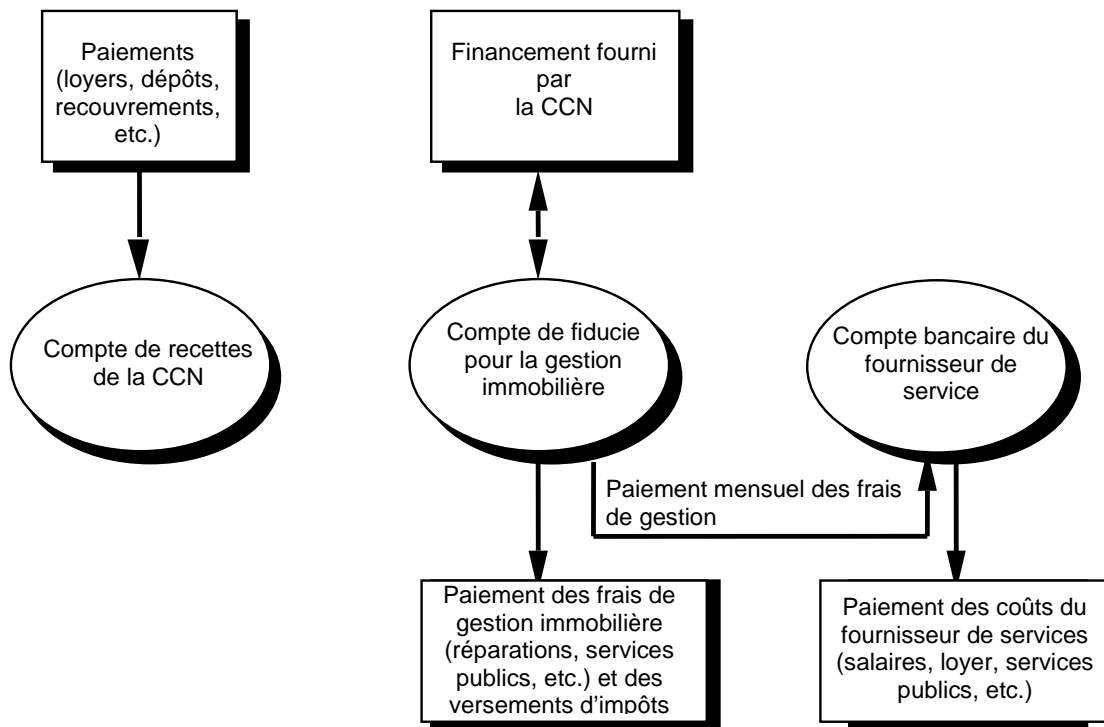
Paiements (loyers, dépôts, recouvrements, etc.)

Compte de recettes de la CCN

Financement fourni par la CCN

Compte de fiducie pour la gestion immobilière

Compte bancaire du fournisseur de service

Paiement mensuel des frais de gestion

Paiement des frais de gestion immobilière (réparations, services publics, etc.) et des versements d'impôts

Paiement des coûts du fournisseur de services (salaires, loyer, services publics, etc.)